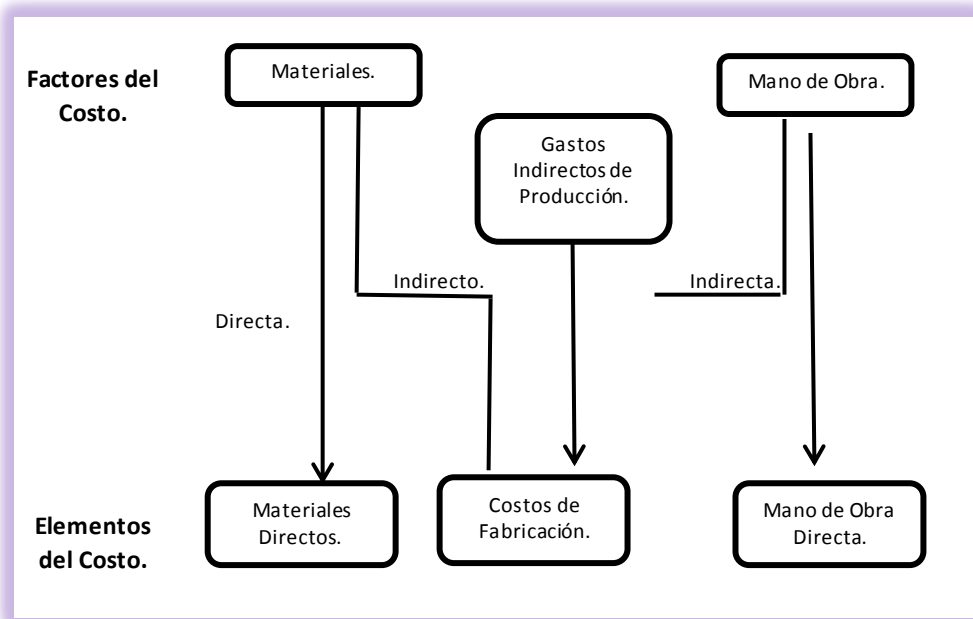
Factores del Costo.

Materiales.

Mano de Obra.

Gastos Indirectos de Producción.

Indirecto.

Indirecta.

Directa.

Elementos del Costo.

Materiales Directos.

Costos de Fabricación.

Mano de Obra Directa.